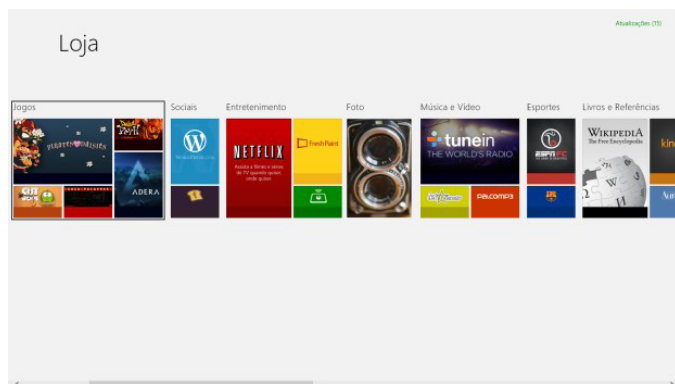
Atualizações (15)

Loja

Jogos

ADERA

Sociais

Entretenimento

NETFLIX

Assista a filmes e séries de TV quando quiser, onde quiser.

FreshPaint

Foto

Música e Vídeo

tunein

THE WORLD'S RADIO

Palco MP3

Esportes

ESPN

Livros e Referências

WIKIPEDIA

The Free Encyclopedia

kin